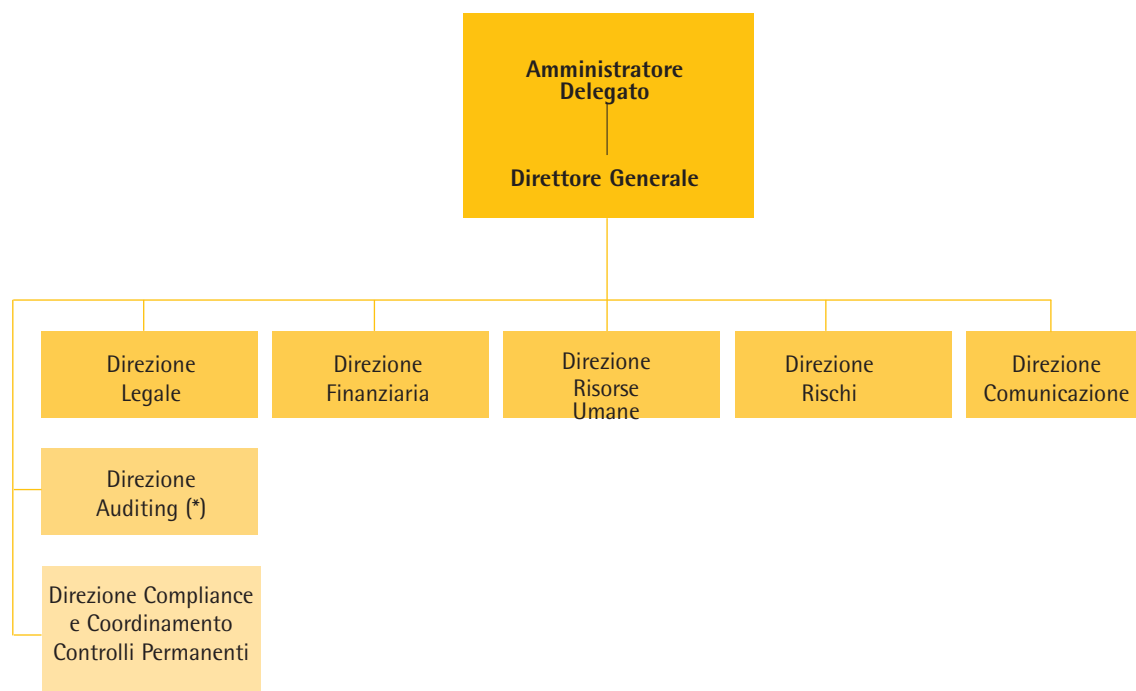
Amministratore Delegato

Direttore Generale

Direzione Legale

Direzione Finanziaria

Direzione Risorse Umane

Direzione Rischi

Direzione Comunicazione

Direzione Auditing (*)

Direzione Compliance e Coordinamento Controlli Permanenti